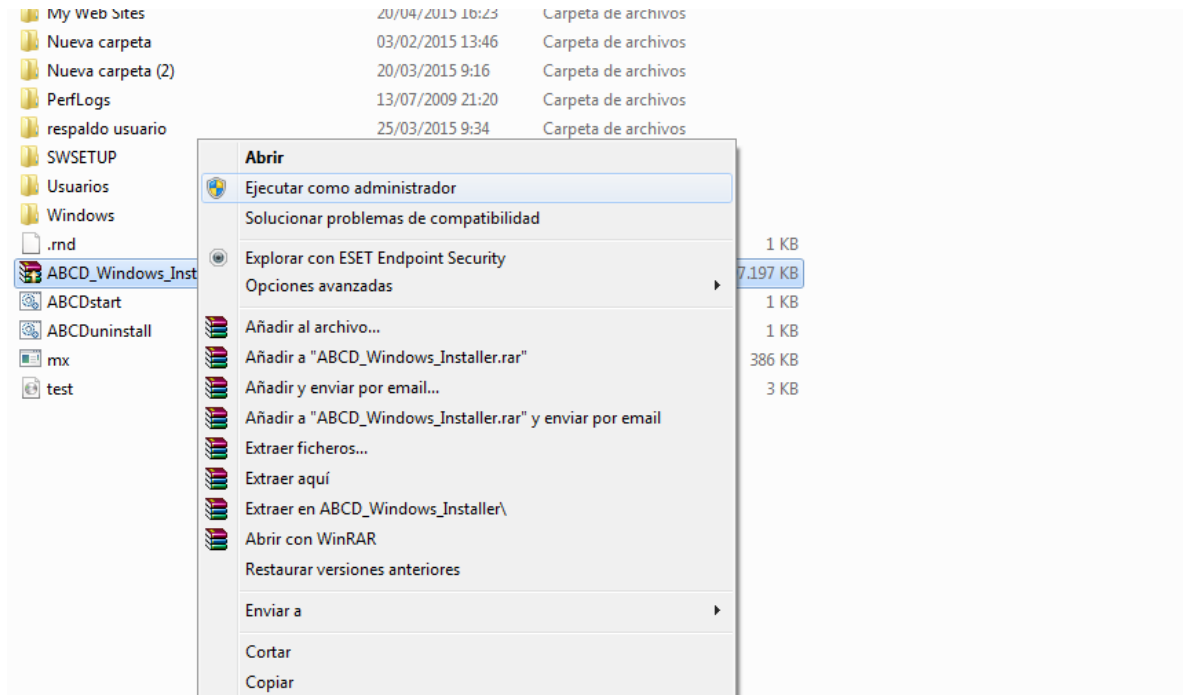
My Web Sites 20/04/2015 16:23 Carpeta de archivos
Nueva carpeta 03/02/2015 13:46 Carpeta de archivos
Nueva carpeta (2) 20/03/2015 9:16 Carpeta de archivos
PerfLogs 13/07/2009 21:20 Carpeta de archivos
respaldo usuario 25/03/2015 9:34 Carpeta de archivos
SWSETUP
Usuarios
Windows
.rnd 1 KB
ABCD_Windows_Inst 7.197 KB
ABCDstart 1 KB
ABCDuninstall 1 KB
mx 386 KB
test 3 KB

Abrir
Ejecutar como administrador
Solucionar problemas de compatibilidad
Explorar con ESET Endpoint Security
Opciones avanzadas
Añadir al archivo...
Añadir a "ABCD_Windows_Installer.rar"
Añadir y enviar por email...
Añadir a "ABCD_Windows_Installer.rar" y enviar por email
Extraer ficheros...
Extraer aquí
Extraer en ABCD_Windows_Installer\
Abrir con WinRAR
Restaurar versiones anteriores
Enviar a
Cortar
Copiar